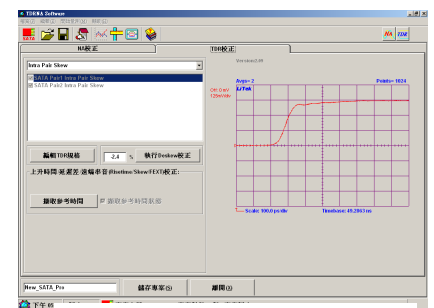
TDRKA Software
檔案(F) 編輯(E) 量測程序(M) 說明(H)
SATA
NA校正
TDR校正
NA TDR
Intra Pair Skew
SATA Pair1 Intra Pair Skew
SATA Pair2 Intra Pair Skew
Version:0.48
Avgs= 2
Points= 1024
LJ Tek
CH 0 mV
125mV/div
編輯TDR規格
-2.4
%
執行Deskew校正
上升時間/延遲差/遠端串音(Risetime/Skew/FEXT)校正:
擷取參考時間
擷取參考時間狀態
Scale: 100.0 ps/div
Timebase: 49.2863 ns
New_SATA_Pro
儲存專案(S)
離開(X)
下午 05